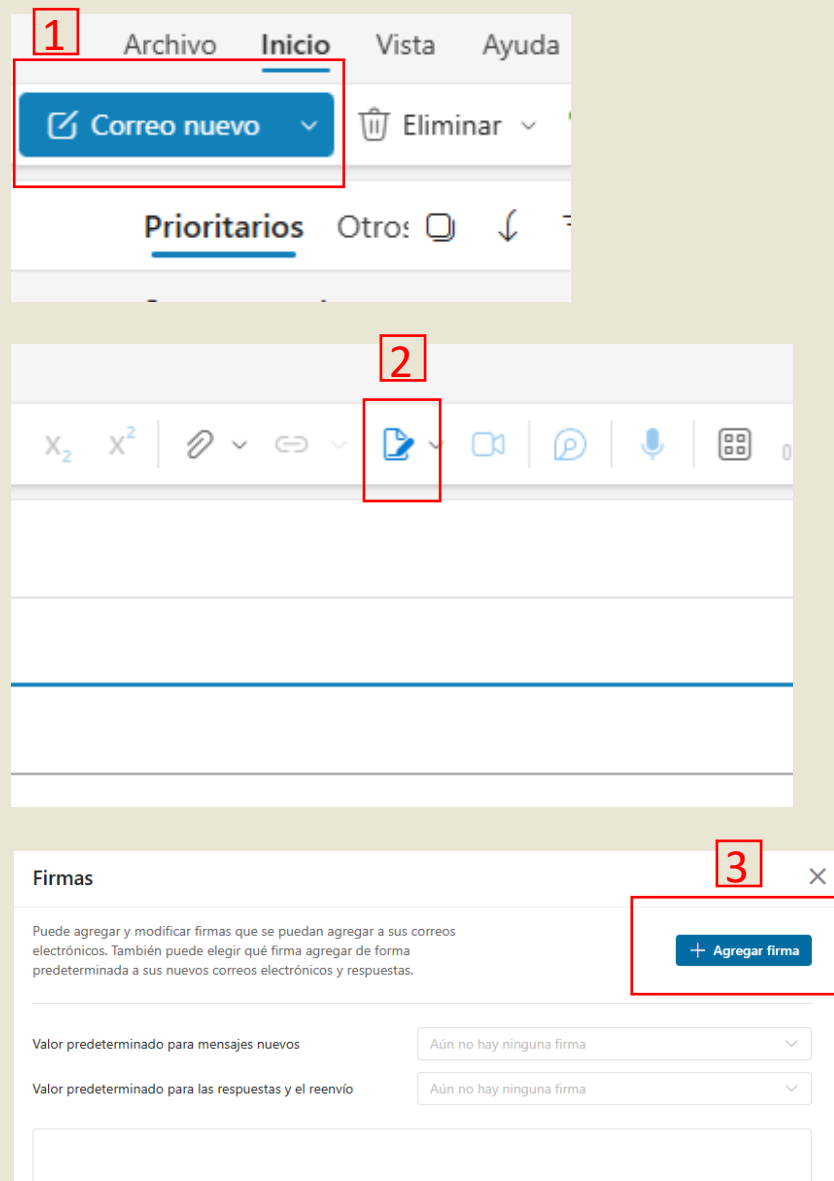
1

Archivo Inicio Vista Ayuda

Correo nuevo

Eliminar

Prioritarios Otros

2

$X_2$ $X^2$

3

Firmas

Puede agregar y modificar firmas que se puedan agregar a sus correos electrónicos. También puede elegir qué firma agregar de forma predeterminada a sus nuevos correos electrónicos y respuestas.

+ Agregar firma

Valor predeterminado para mensajes nuevos

Aún no hay ninguna firma

Valor predeterminado para las respuestas y el reenvío

Aún no hay ninguna firma